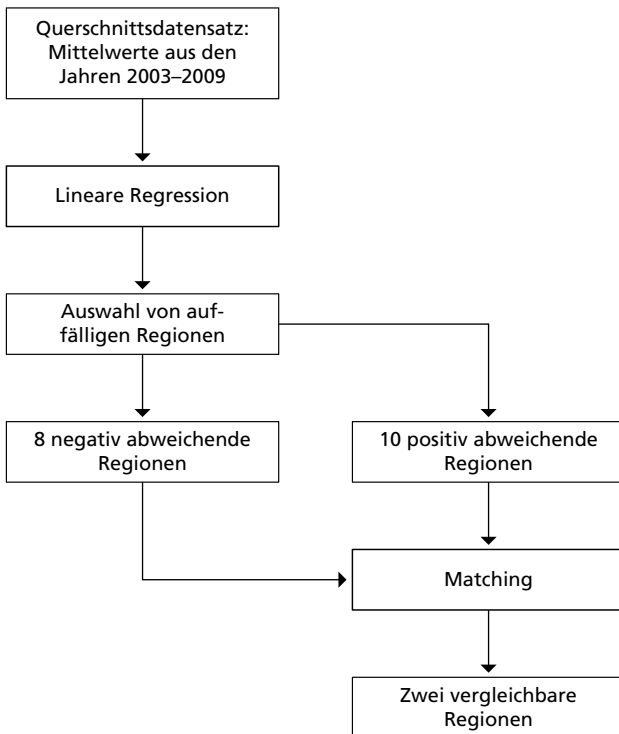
Querschnittsdatensatz: Mittelwerte aus den Jahren 2003–2009

Lineare Regression

Auswahl von auffälligen Regionen

8 negativ abweichende Regionen

10 positiv abweichende Regionen

Matching

Zwei vergleichbare Regionen